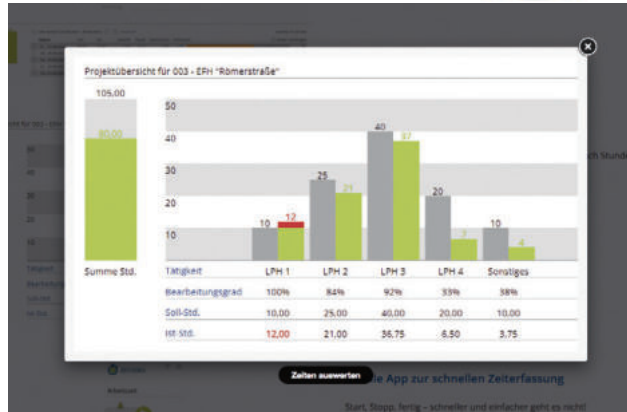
Projektübersicht für 003 - EFH "Römerstraße"

105,00

80,00

Summe Std.

50
40
30
20
10

10 12
25 21
40 37
20 7
10 4

| Tätigkeit | LPH 1 | LPH 2 | LPH 3 | LPH 4 | Sonstiges |
|---|---|---|---|---|---|
| Bearbeitungsgrad | 100% | 84% | 92% | 33% | 38% |
| Soll-Std. | 10,00 | 25,00 | 40,00 | 20,00 | 10,00 |
| Ist-Std. | 12,00 | 21,00 | 36,75 | 6,50 | 3,75 |

Zeiten auswerten

le App zur schnellen Zeiterfassung

Start, Stopp, fertig – schneller und einfacher geht es nicht

ch Stunde